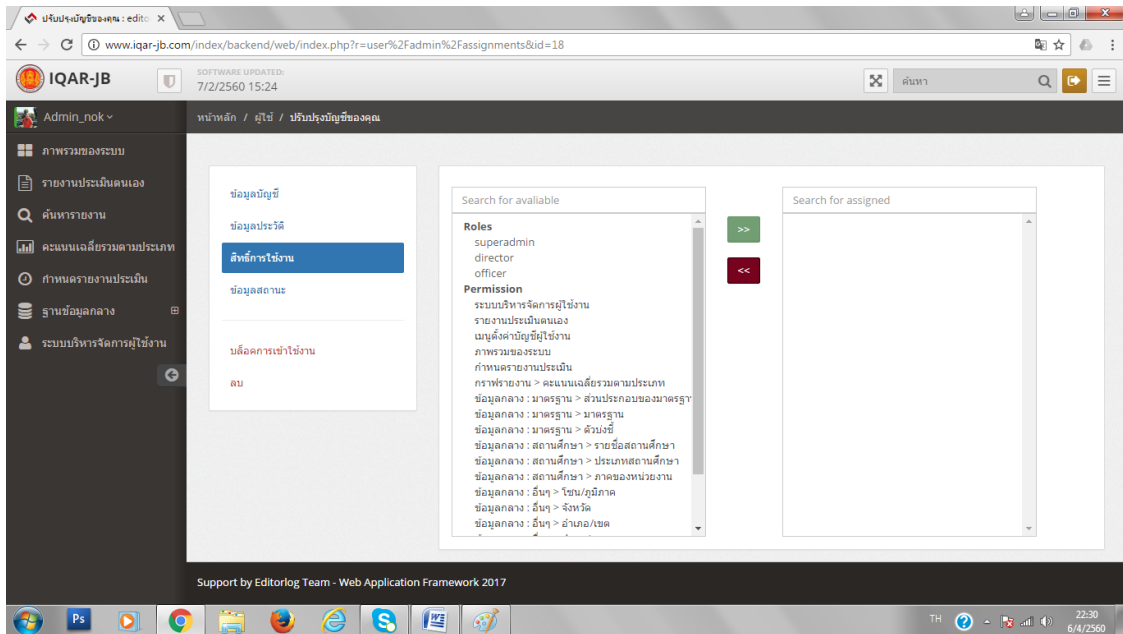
ปรับปรุงบัญชีของคุณ : edito ×

www.iqar-jb.com/index/backend/web/index.php?r=user%2Fadmin%2Fassignments&id=18

IQAR-JB

SOFTWARE UPDATED:
7/2/2560 15:24

ค้นหา

Admin_nok

ภาพรวมของระบบ
รายงานประเมินตนเอง
ค้นหารายงาน
คะแนนเฉลี่ยรวมตามประเภท
กำหนดรายงานประเมิน
ฐานข้อมูลกลาง
ระบบบริหารจัดการผู้ใช้งาน

หน้าหลัก / ผู้ใช้ / ปรับปรุงบัญชีของคุณ

ข้อมูลบัญชี
ข้อมูลประวัติ
สิทธิ์การใช้งาน
ข้อมูลสถานะ

บล็อคการเข้าใช้งาน
ลบ

Search for avaliable

Roles
superadmin
director
officer
Permission
ระบบบริหารจัดการผู้ใช้งาน
รายงานประเมินตนเอง
เมนูตั้งค่าบัญชีผู้ใช้งาน
ภาพรวมของระบบ
กำหนดรายงานประเมิน
กราฟรายงาน > คะแนนเฉลี่ยรวมตามประเภท
ข้อมูลกลาง : มาตรฐาน > ส่วนประกอบของมาตรฐา
ข้อมูลกลาง : มาตรฐาน > มาตรฐาน
ข้อมูลกลาง : มาตรฐาน > ตัวบ่งชี้
ข้อมูลกลาง : สถานศึกษา > รายชื่อสถานศึกษา
ข้อมูลกลาง : สถานศึกษา > ประเภทสถานศึกษา
ข้อมูลกลาง : สถานศึกษา > ภาคของหน่วยงาน
ข้อมูลกลาง : อื่นๆ > โซน/ภูมิภาค
ข้อมูลกลาง : อื่นๆ > จังหวัด
ข้อมูลกลาง : อื่นๆ > อำเภอ/เขต

>>
<<

Search for assigned

Support by Editorlog Team - Web Application Framework 2017

TH
22:30
6/4/2560